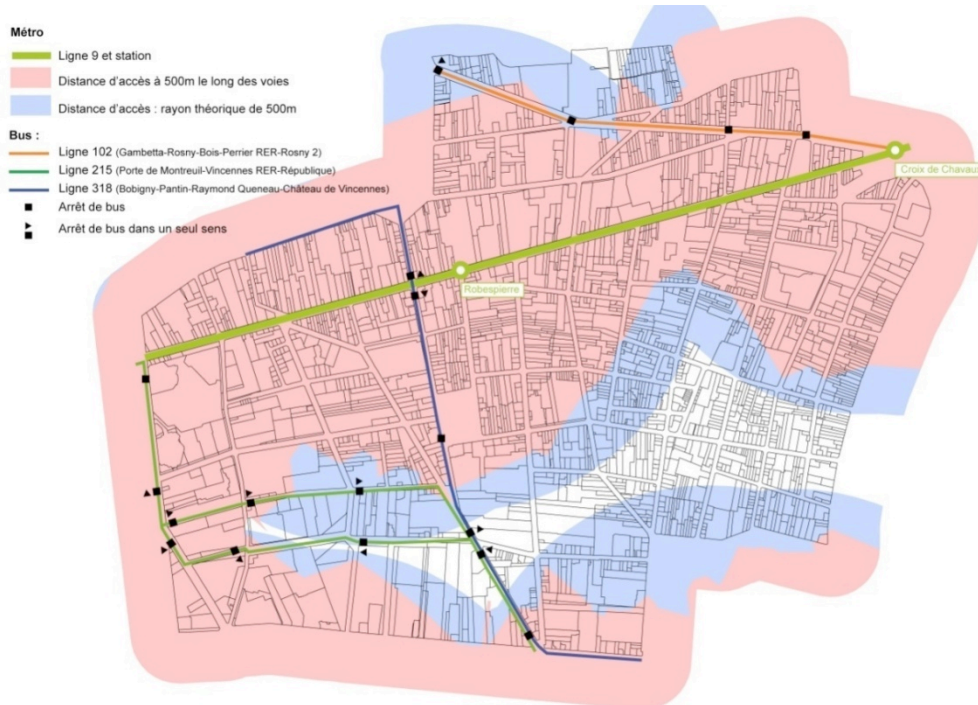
Métro
Ligne 9 et station
Distance d'accès à 500m le long des voies
Distance d'accès : rayon théorique de 500m

Bus :
Ligne 102 (Gambetta-Rosny-Bois-Perrier RER-Rosny 2)
Ligne 215 (Porte de Montreuil-Vincennes RER-République)
Ligne 318 (Bobigny-Pantin-Raymond Queneau-Château de Vincennes)
Arrêt de bus
Arrêt de bus dans un seul sens

Croix de Chavaux
Robespierre